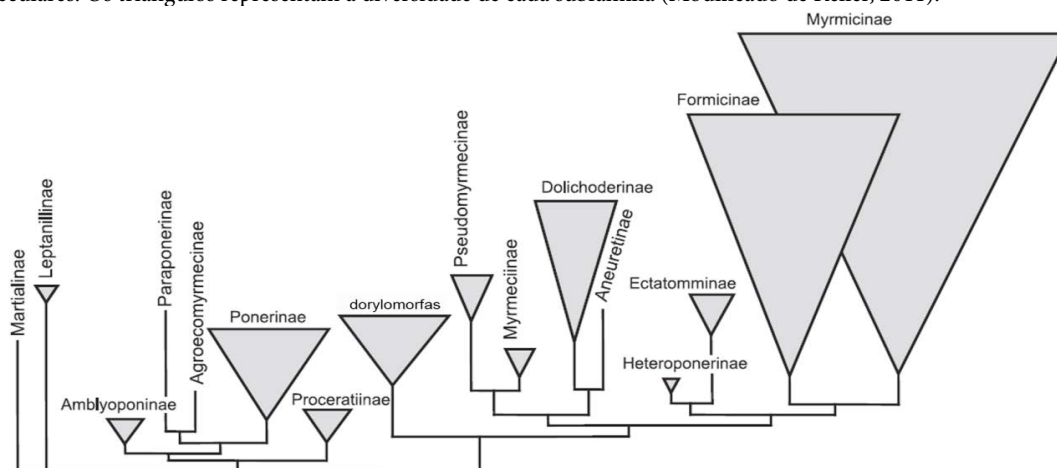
recentes. Os triângulos representam a diversidade de cada subfamília (Modificado de Keller, 2011).

Myrmicinae

Formicinae

Martialinae

Leptanillinae

Paraponerinae

Agroecomyrmecinae

Ponerinae

Amblyoponinae

dorylomorfas

Proceratiinae

Pseudomyrmecinae

Myrmeciinae

Dolichoderinae

Aneuretinae

Ectatomminae

Heteroponerinae